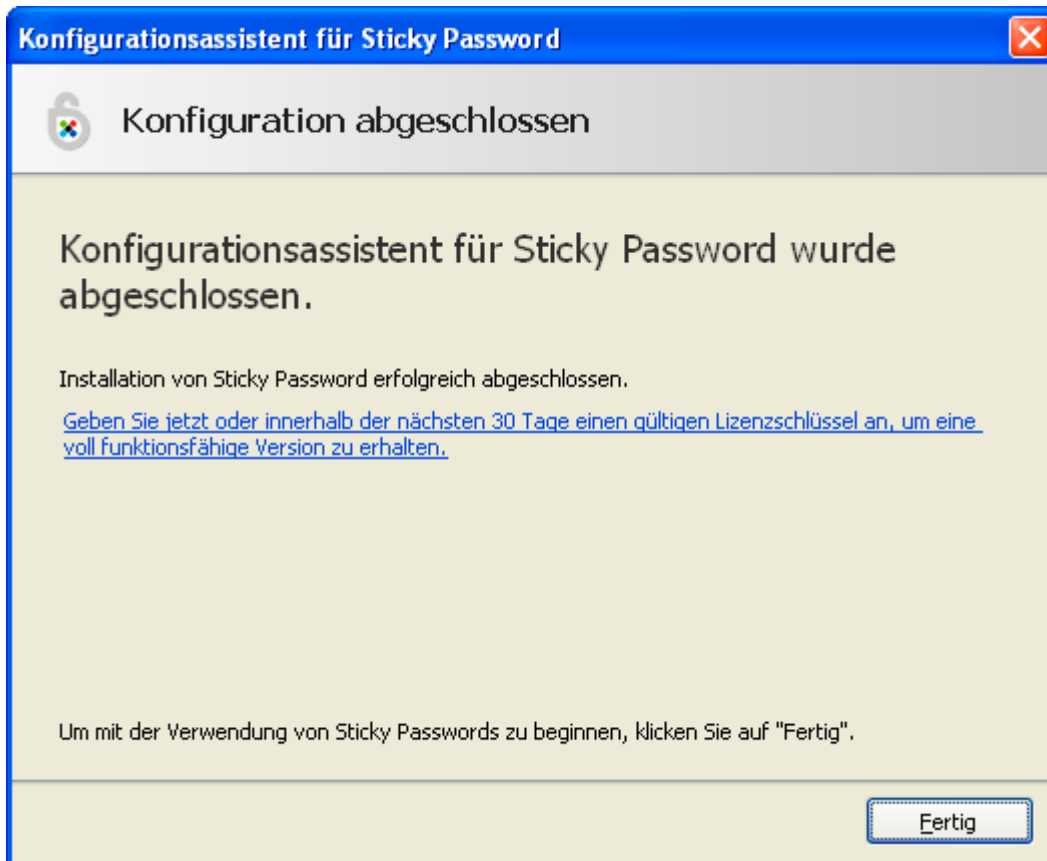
Konfigurationsassistent für Sticky Password

Konfiguration abgeschlossen

Konfigurationsassistent für Sticky Password wurde abgeschlossen.

Installation von Sticky Password erfolgreich abgeschlossen.

Geben Sie jetzt oder innerhalb der nächsten 30 Tage einen gültigen Lizenzschlüssel an, um eine voll funktionsfähige Version zu erhalten.

Um mit der Verwendung von Sticky Passwords zu beginnen, klicken Sie auf "Fertig".

Fertig